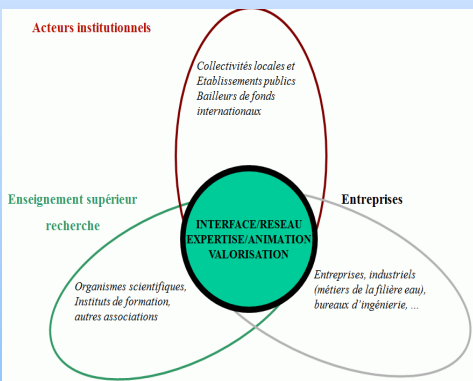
Acteurs institutionnels

Collectivités locales et Etablissements publics
Bailleurs de fonds internationaux

Enseignement supérieur recherche

Entreprises

INTERFACE/RESEAU
EXPERTISE/ANIMATION
VALORISATION

Organismes scientifiques, Instituts de formation, autres associations

Entreprises, industriels (métiers de la filière eau), bureaux d'ingénierie, ...